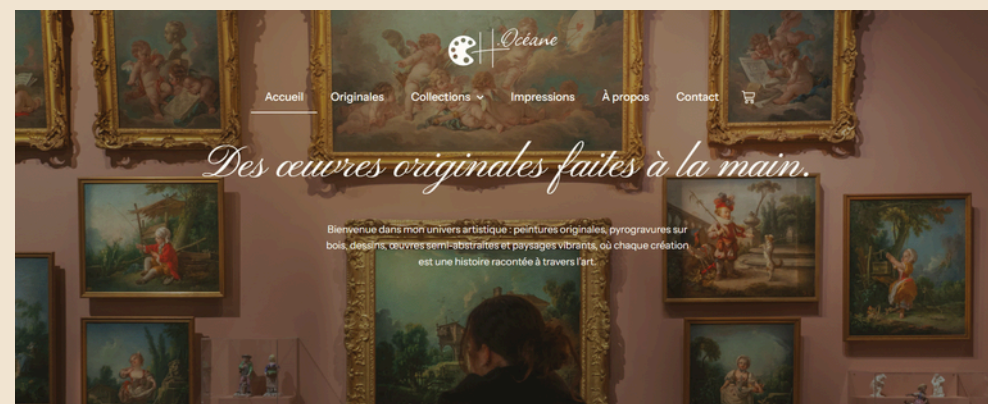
Océane

Accueil Originales Collections Impressions À propos Contact

Des œuvres originales faites à la main.

Bienvenue dans mon univers artistique : peintures originales, pyrogravures sur bois, dessins, œuvres semi-abstraites et paysages vibrants, où chaque création est une histoire racontée à travers l'art.